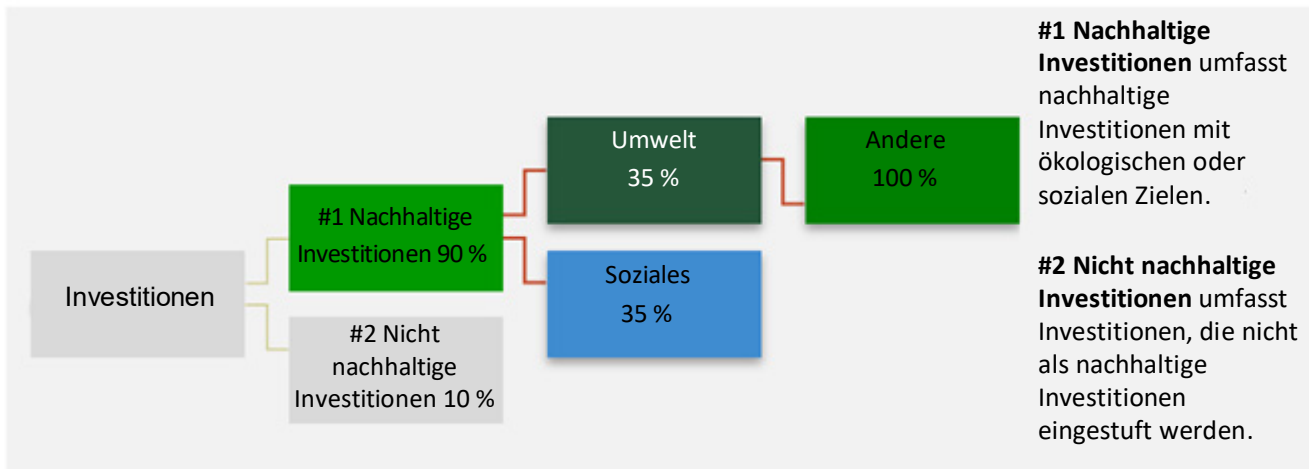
Investitionen

#1 Nachhaltige Investitionen 90 %

#2 Nicht nachhaltige Investitionen 10 %

Umwelt
35 %

Soziales
35 %

Andere
100 %

**#1 Nachhaltige Investitionen** umfasst nachhaltige Investitionen mit ökologischen oder sozialen Zielen.

**#2 Nicht nachhaltige Investitionen** umfasst Investitionen, die nicht als nachhaltige Investitionen eingestuft werden.